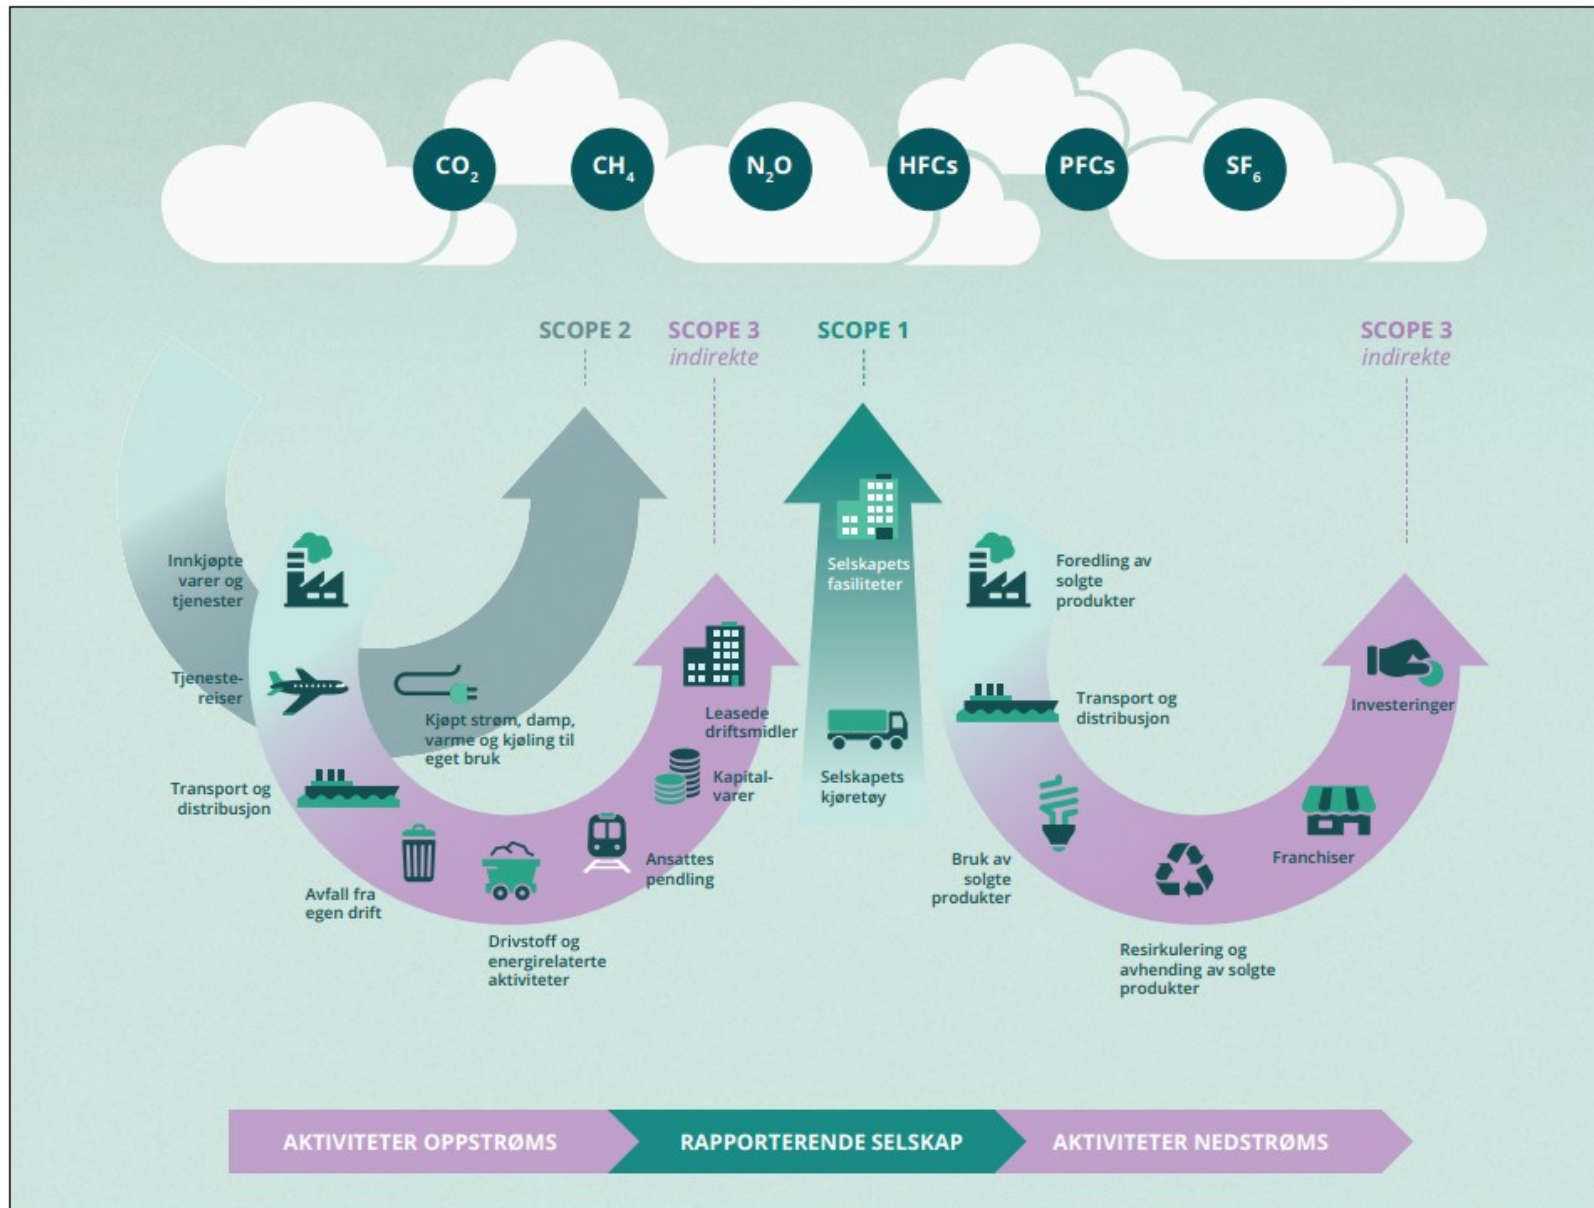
$CO_2$ $CH_4$ $N_2O$ HFCs PFCs $SF_6$

SCOPE 2

SCOPE 3
indirekte

SCOPE 1

SCOPE 3
indirekte

Innkjøpte varer og tjenester

Tjenestereiser

Kjøpt strøm, damp, varme og kjøling til eget bruk

Transport og distribusjon

Avfall fra egen drift

Drivstoff og energirelaterte aktiviteter

Ansattes pendling

Kapitalvarer

Leasede driftsmidler

Selskapets fasiliteter

Selskapets kjøretøy

Foredling av solgte produkter

Transport og distribusjon

Investeringer

Bruk av solgte produkter

Resirkulering og avhending av solgte produkter

Franchiser

AKTIVITETER OPPSTRØMS

RAPPORTERENDE SELSKAP

AKTIVITETER NEDSTRØMS